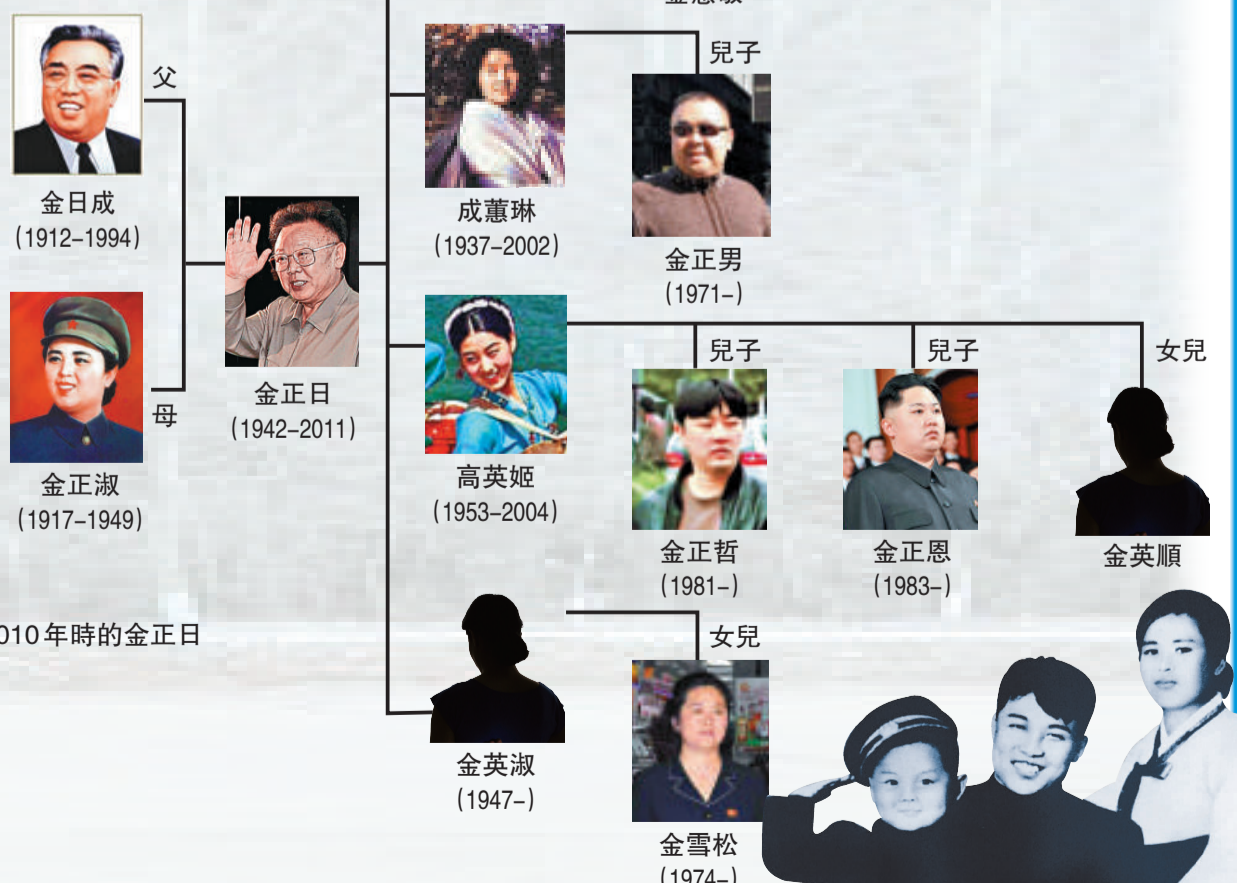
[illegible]

父

金日成
(1912–1994)

母

金正淑
(1917–1949)

金正日
(1942–2011)

010年時的金正日

成蕙琳
(1937–2002)

兒子

金正男
(1971–)

高英姬
(1953–2004)

兒子

金正哲
(1981–)

兒子

金正恩
(1983–)

女兒

金英順

金英淑
(1947–)

女兒

金雪松
(1974–)